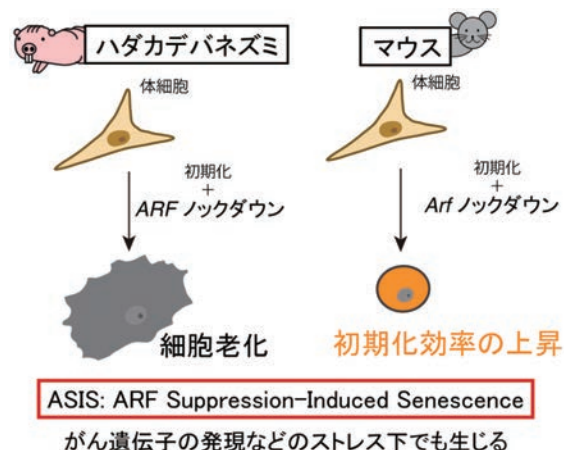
ハダカデバネズミ

体細胞

初期化
+
ARF ノックダウン

細胞老化

マウス

体細胞

初期化
+
Arf ノックダウン

初期化効率の上昇

ASIS: ARF Suppression-Induced Senescence

がん遺伝子の発現などのストレス下でも生じる